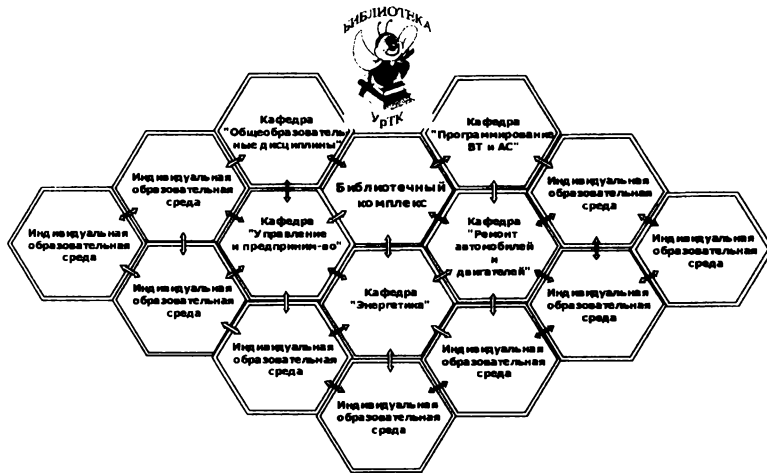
БИБЛИОТЕКА

УрТК

Кафедра "Общеобразовательные дисциплины"

Кафедра "Программирование ВТ и АС"

Индивидуальная образовательная среда

Библиотечный комплекс

Индивидуальная образовательная среда

Индивидуальная образовательная среда

Кафедра "Управление и предпринимат-во"

Кафедра "Ремонт автомобилей и двигателей"

Индивидуальная образовательная среда

Индивидуальная образовательная среда

Кафедра "Энергетика"

Индивидуальная образовательная среда

Индивидуальная образовательная среда

Индивидуальная образовательная среда

Индивидуальная образовательная среда